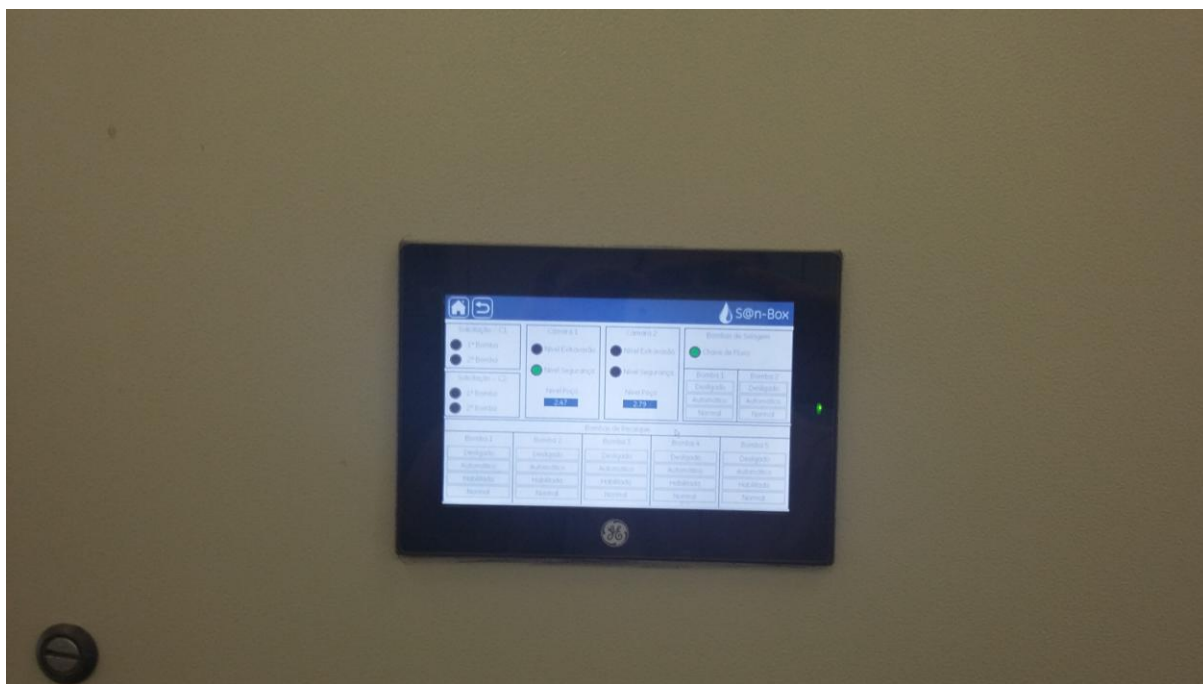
S@n-Box

Sinalização - C1
1ª Bomba
2ª Bomba

Sinalização - C2
1ª Bomba
2ª Bomba

Câmara 1
Nível Extravasão
Nível Segurança
Nível Poço
2,47

Câmara 2
Nível Extravasão
Nível Segurança
Nível Poço
2,79

Bombas de Drenagem
Chave de Fluxo

| Bomba 1 | Bomba 2 |
|---|---|
| Desligado | Desligado |
| Automático | Automático |
| Normal | Normal |

Bombas de Recalque

| Bomba 1 | Bomba 2 | Bomba 3 | Bomba 4 | Bomba 5 |
|---|---|---|---|---|
| Desligado | Desligado | Desligado | Desligado | Desligado |
| Automático | Automático | Automático | Automático | Automático |
| Habilitado | Habilitado | Habilitado | Habilitado | Habilitado |
| Normal | Normal | Normal | Normal | Normal |

GE